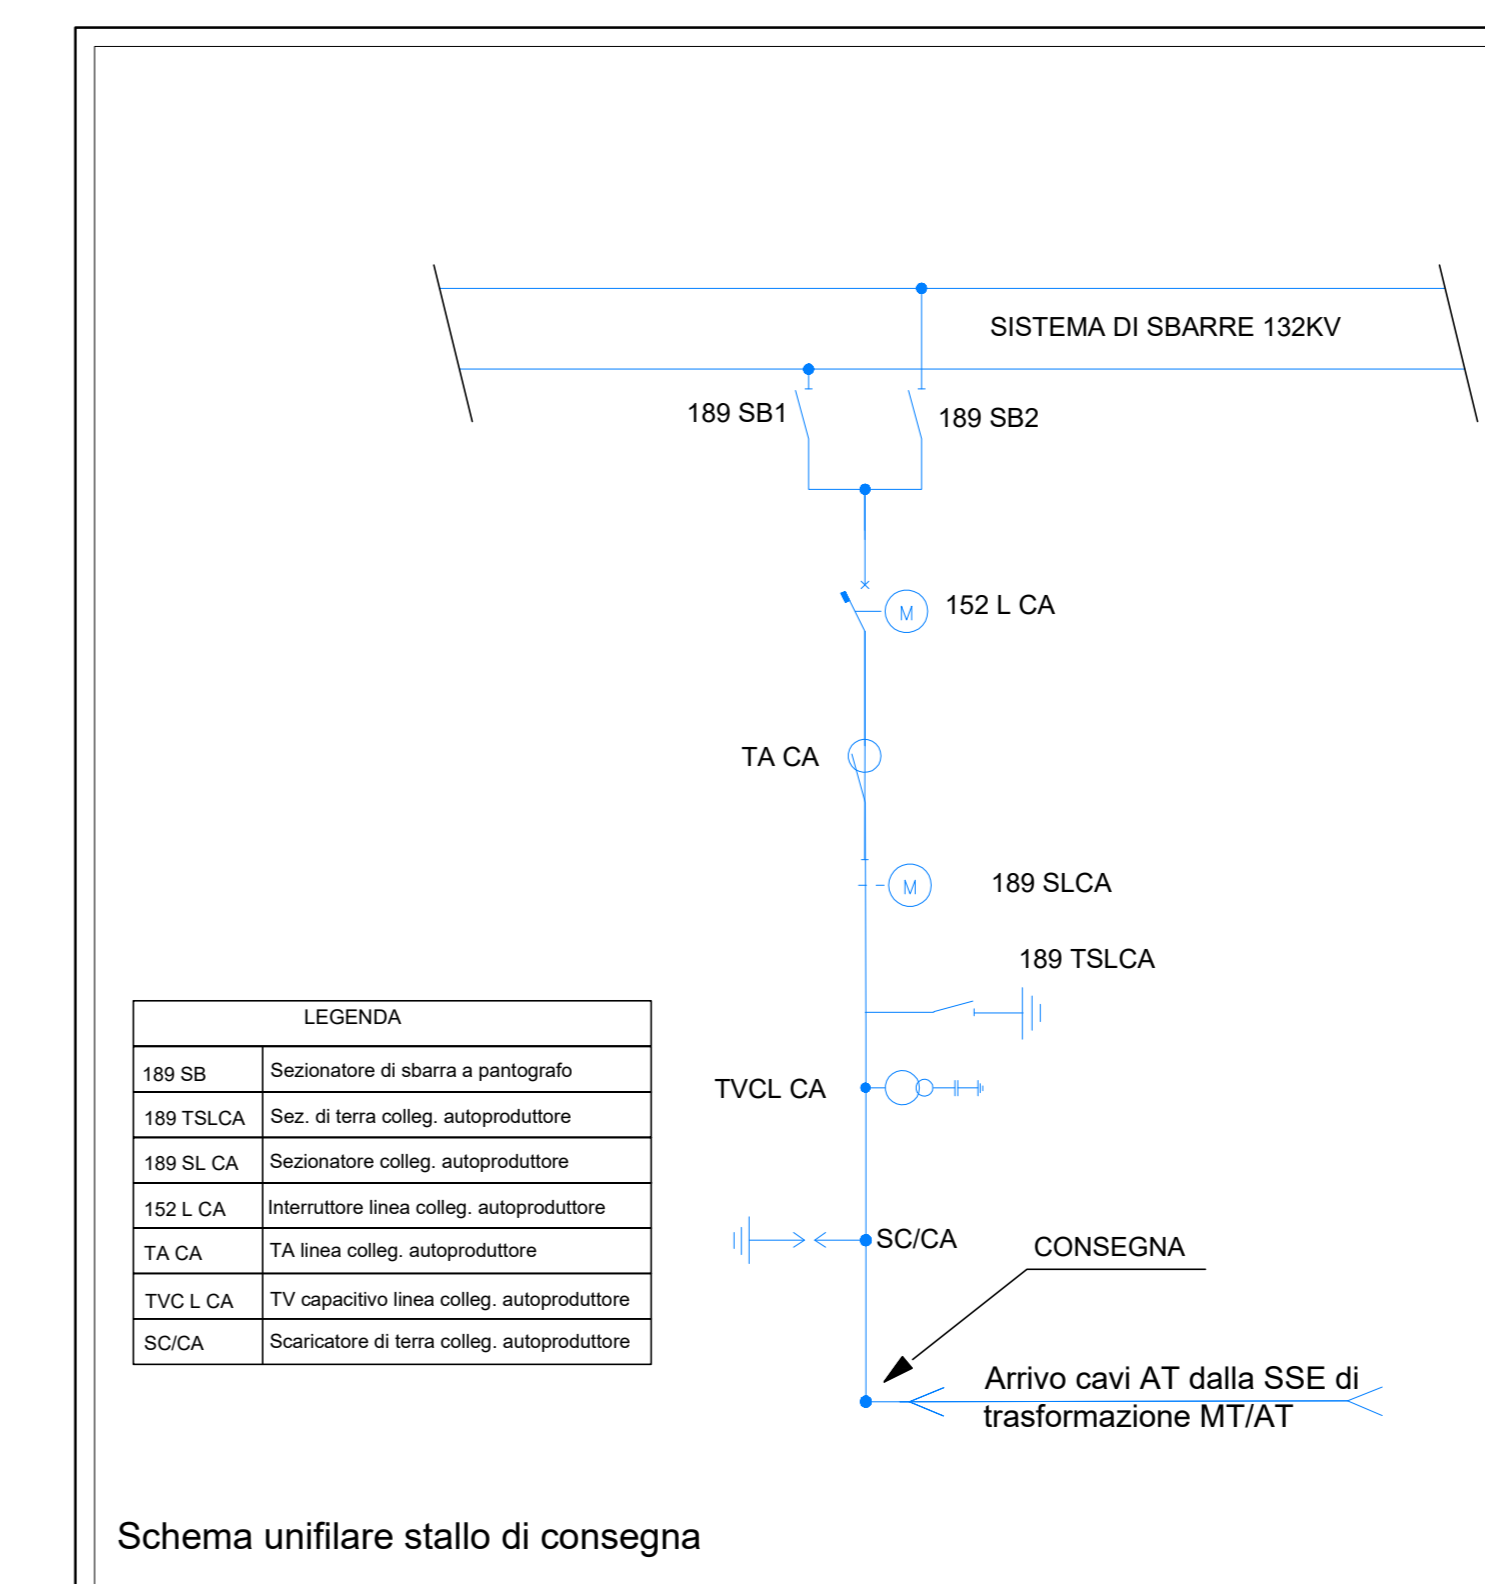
SISTEMA DI SBARRE 132KV

189 SB1

189 SB2

M

152 L CA

TA CA

M

189 SLCA

189 TSLCA

TVCL CA

SC/CA

CONSEGNA

Arrivo cavi AT dalla SSE di trasformazione MT/AT

| LEGENDA | |
|---|---|
| 189 SB | Sezionatore di sbarra a pantografo |
| 189 TSLCA | Sez. di terra colleg. autoproduttore |
| 189 SL CA | Sezionatore colleg. autoproduttore |
| 152 L CA | Interruttore linea colleg. autoproduttore |
| TA CA | TA linea colleg. autoproduttore |
| TVC L CA | TV capacitivo linea colleg. autoproduttore |
| SC/CA | Scaricatore di terra colleg. autoproduttore |

Schema unifilare stallo di consegna